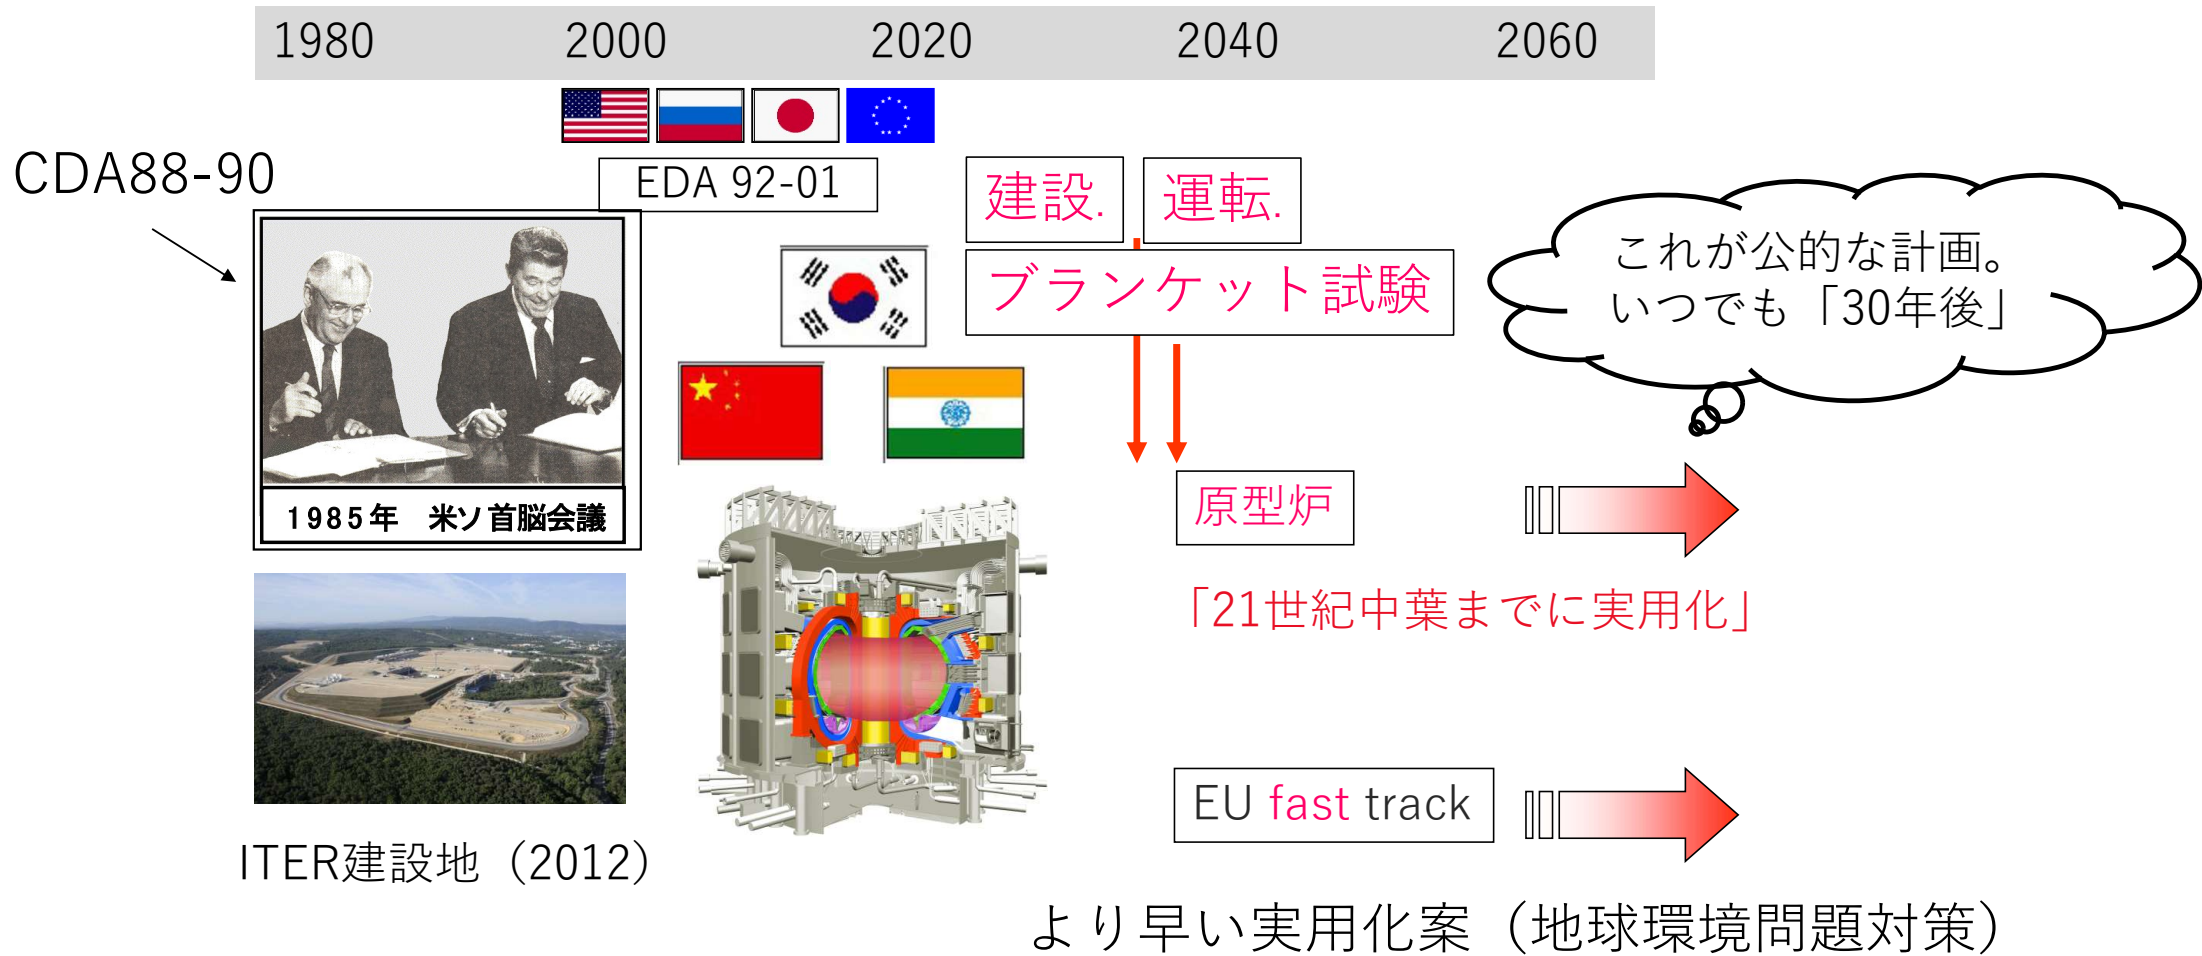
1980 2000 2020 2040 2060

CDA88-90

EDA 92-01

1985年　米ソ首脳会議

建設.

運転.

ブランケット試験

これが公的な計画。
いつでも「30年後」

原型炉

「21世紀中葉までに実用化」

EU fast track

ITER建設地（2012）

より早い実用化案（地球環境問題対策）